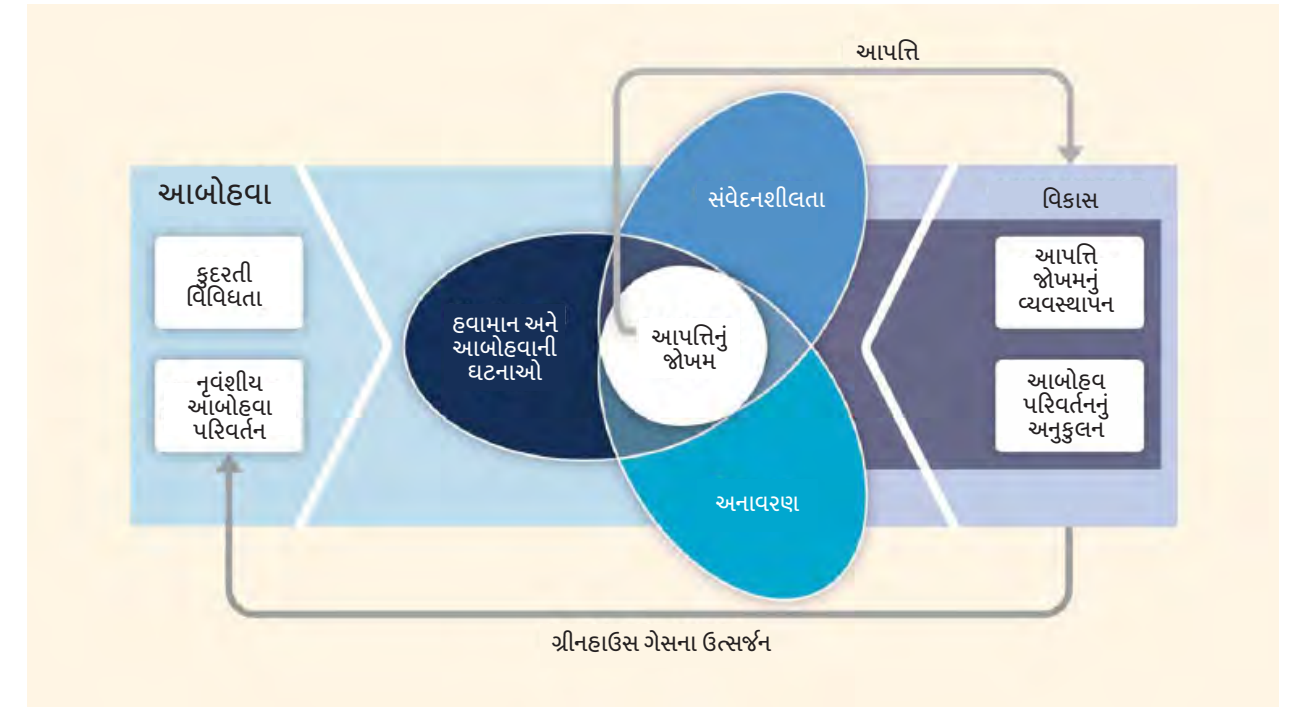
આપત્તિ

આબોહવા

કુદરતી વિવિધતા

નૃવંશીય આબોહવા પરિવર્તન

હવામાન અને આબોહવાની ઘટનાઓ

સંવેદનશીલતા

આપત્તિનું જોખમ

અનાવરણ

વિકાસ

આપત્તિ જોખમનું વ્યવસ્થાપન

આબોહવ પરિવર્તનનું અનુકુલન

ગ્રીનહાઉસ ગેસના ઉત્સર્જન